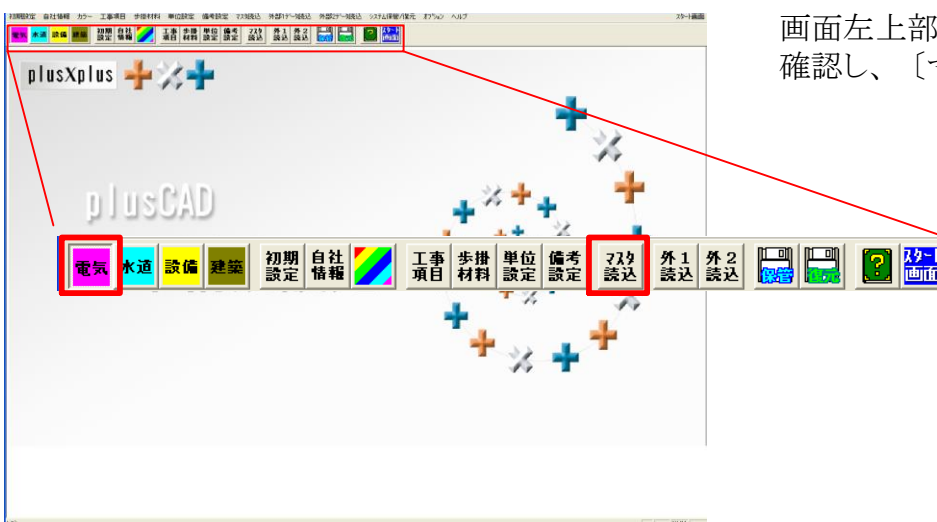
初期設定 自社情報 カラー 工事項目 歩掛材料 単位設定 備考設定 マスタ読込 外部1データ読込 外部2データ読込 システム保管/復元 オプション ヘルプ

スタート画面

画面左上部
確認し、〔マ

plusXplus

plusCAD

電気 水道 設備 建築 初期設定 自社情報 工事項目 歩掛材料 単位設定 備考設定 マスタ読込 外1読込 外2読込 保管 復元 ? スタート画面